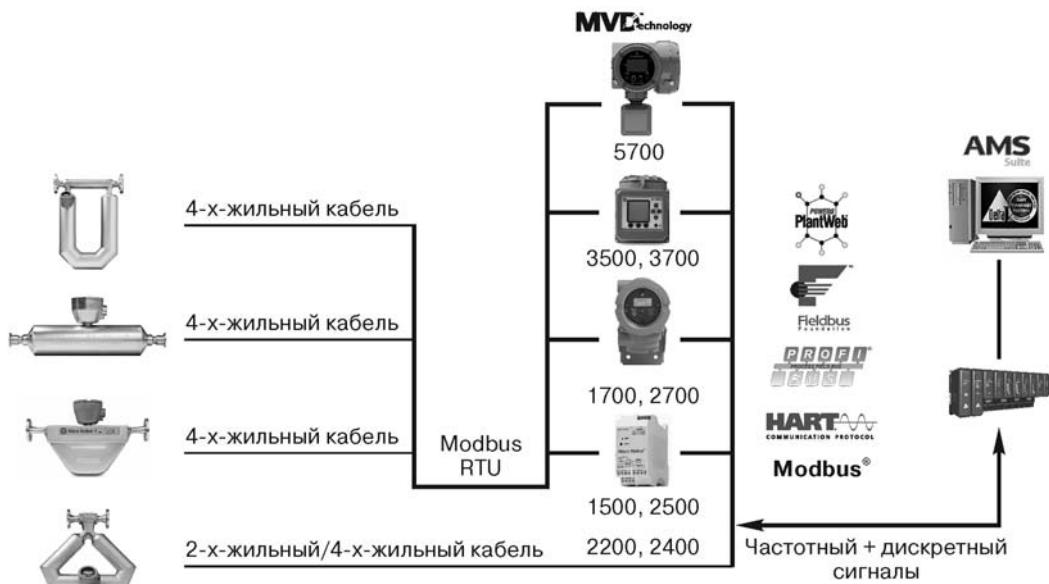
MVD technology

5700

AMS Suite

4-х-жильный кабель

PlantWeb

3500, 3700

4-х-жильный кабель

Fieldbus

PROFI BUS

1700, 2700

4-х-жильный кабель

Modbus RTU

HART COMMUNICATION PROTOCOL

Modbus®

1500, 2500

2-х-жильный/4-х-жильный кабель

2200, 2400

Частотный + дискретный сигналы